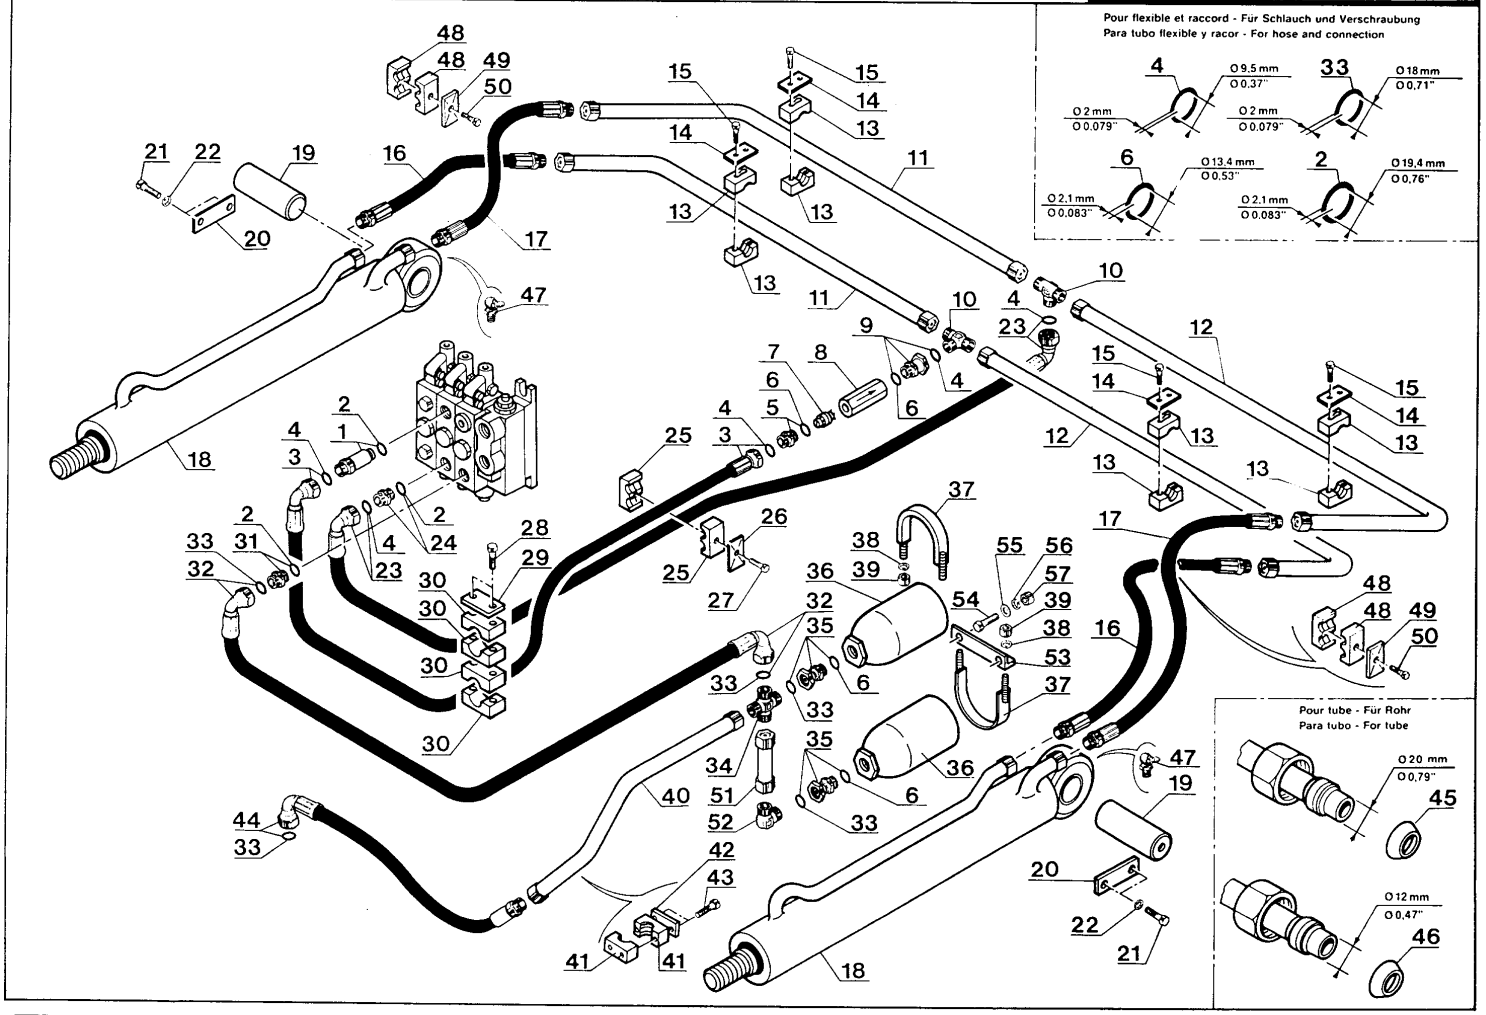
Pour flexible et raccord - Für Schlauch und Verschraubung
Para tubo flexible y racor - For hose and connection

4
Ø 9,5 mm
Ø 0,37"
Ø 2 mm
Ø 0,079"

33
Ø 18 mm
Ø 0,71"
Ø 2 mm
Ø 0,079"

6
Ø 13,4 mm
Ø 0,53"
Ø 2,1 mm
Ø 0,083"

2
Ø 19,4 mm
Ø 0,76"
Ø 2,1 mm
Ø 0,083"

Pour tube - Für Rohr
Para tubo - For tube

Ø 20 mm
Ø 0,79"
45

Ø 12 mm
Ø 0,47"
46

48 48 49 50 21 22 19 16 20 17 15 14 13 15 14 13 13 13 11 11 10 47 10 4 23 9 12 8 7 6 5 4 6 15 14 13 15 14 13 2 1 4 3 18 4 3 25 12 13 13 2 33 31 32 23 4 24 2 28 29 30 30 30 30 25 26 27 37 38 39 36 55 56 57 54 39 38 53 37 17 16 48 48 49 50 32 35 6 33 33 34 51 52 35 6 33 36 40 44 33 42 43 41 41 18 47 19 20 22 21